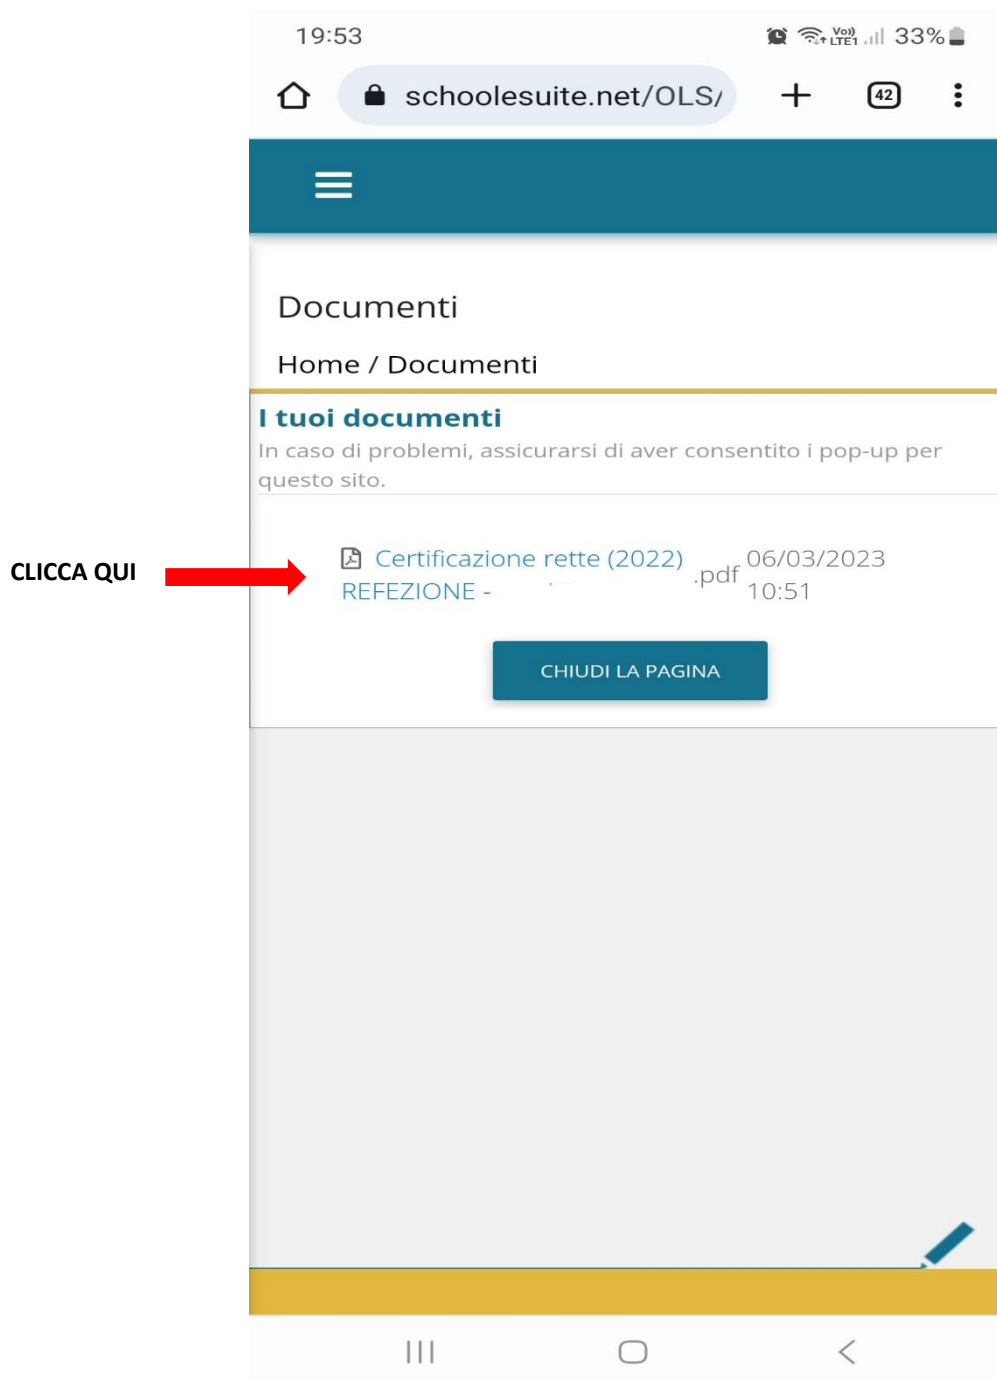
19:53
33%
schoolesuite.net/OLS/
42

Documenti

Home / Documenti

I tuoi documenti
In caso di problemi, assicurarsi di aver consentito i pop-up per questo sito.

CLICCA QUI

Certificazione rette (2022) REFEZIONE - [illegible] .pdf 06/03/2023 10:51

CHIUDI LA PAGINA